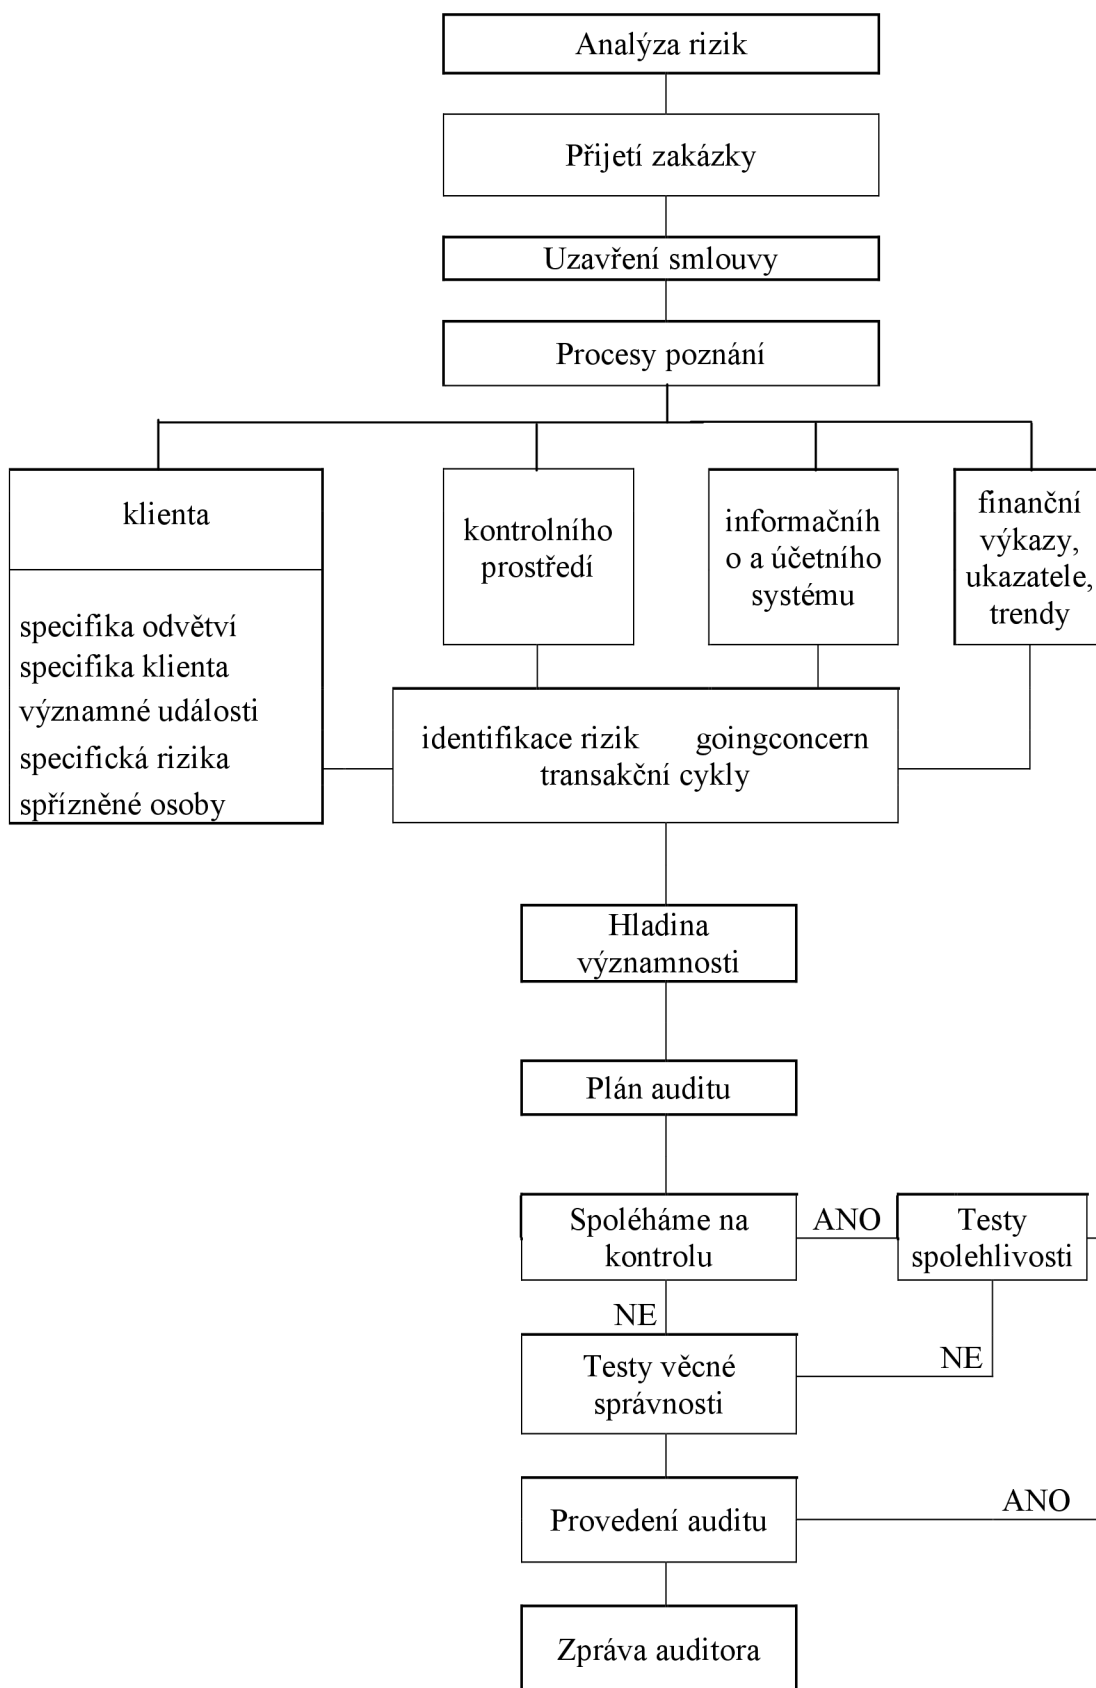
Analýza rizik

Přijetí zakázky

Uzavření smlouvy

Procesy poznání

klienta

specifika odvětví
specifika klienta
významné události
specifická rizika
spřízněné osoby

kontrolního prostředí

informačníh o a účetního systému

finanční výkazy, ukazatele, trendy

identifikace rizik goingconcern
transakční cykly

Hladina významnosti

Plán auditu

Spoléháme na kontrolu

ANO

Testy spolehlivosti

NE

Testy věcné správnosti

NE

Provedení auditu

ANO

Zpráva auditora